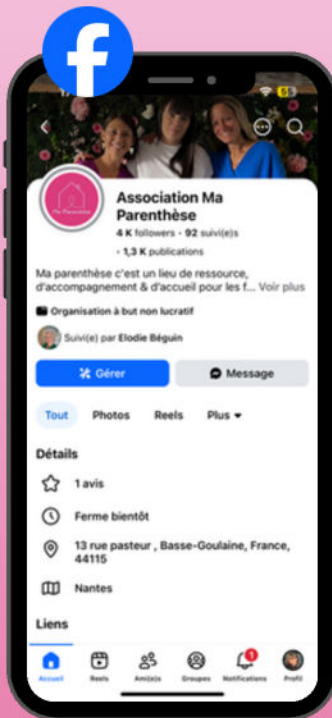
f

55

Ma Parenthèse

Association Ma Parenthèse

4 K followers • 92 suivi(e)s

• 1,3 K publications

Ma parenthèse c'est un lieu de ressource, d'accompagnement & d'accueil pour les f... Voir plus

Organisation à but non lucratif

Suivi(e) par Elodie Béguin

Gérer

Message

Tout

Photos

Reels

Plus

Détails

1 avis

Ferme bientôt

13 rue pasteur , Basse-Goulaine, France, 44115

Nantes

Liens

Accueil

Reels

Ami(e)s

Groupes

1

Notifications

Profil